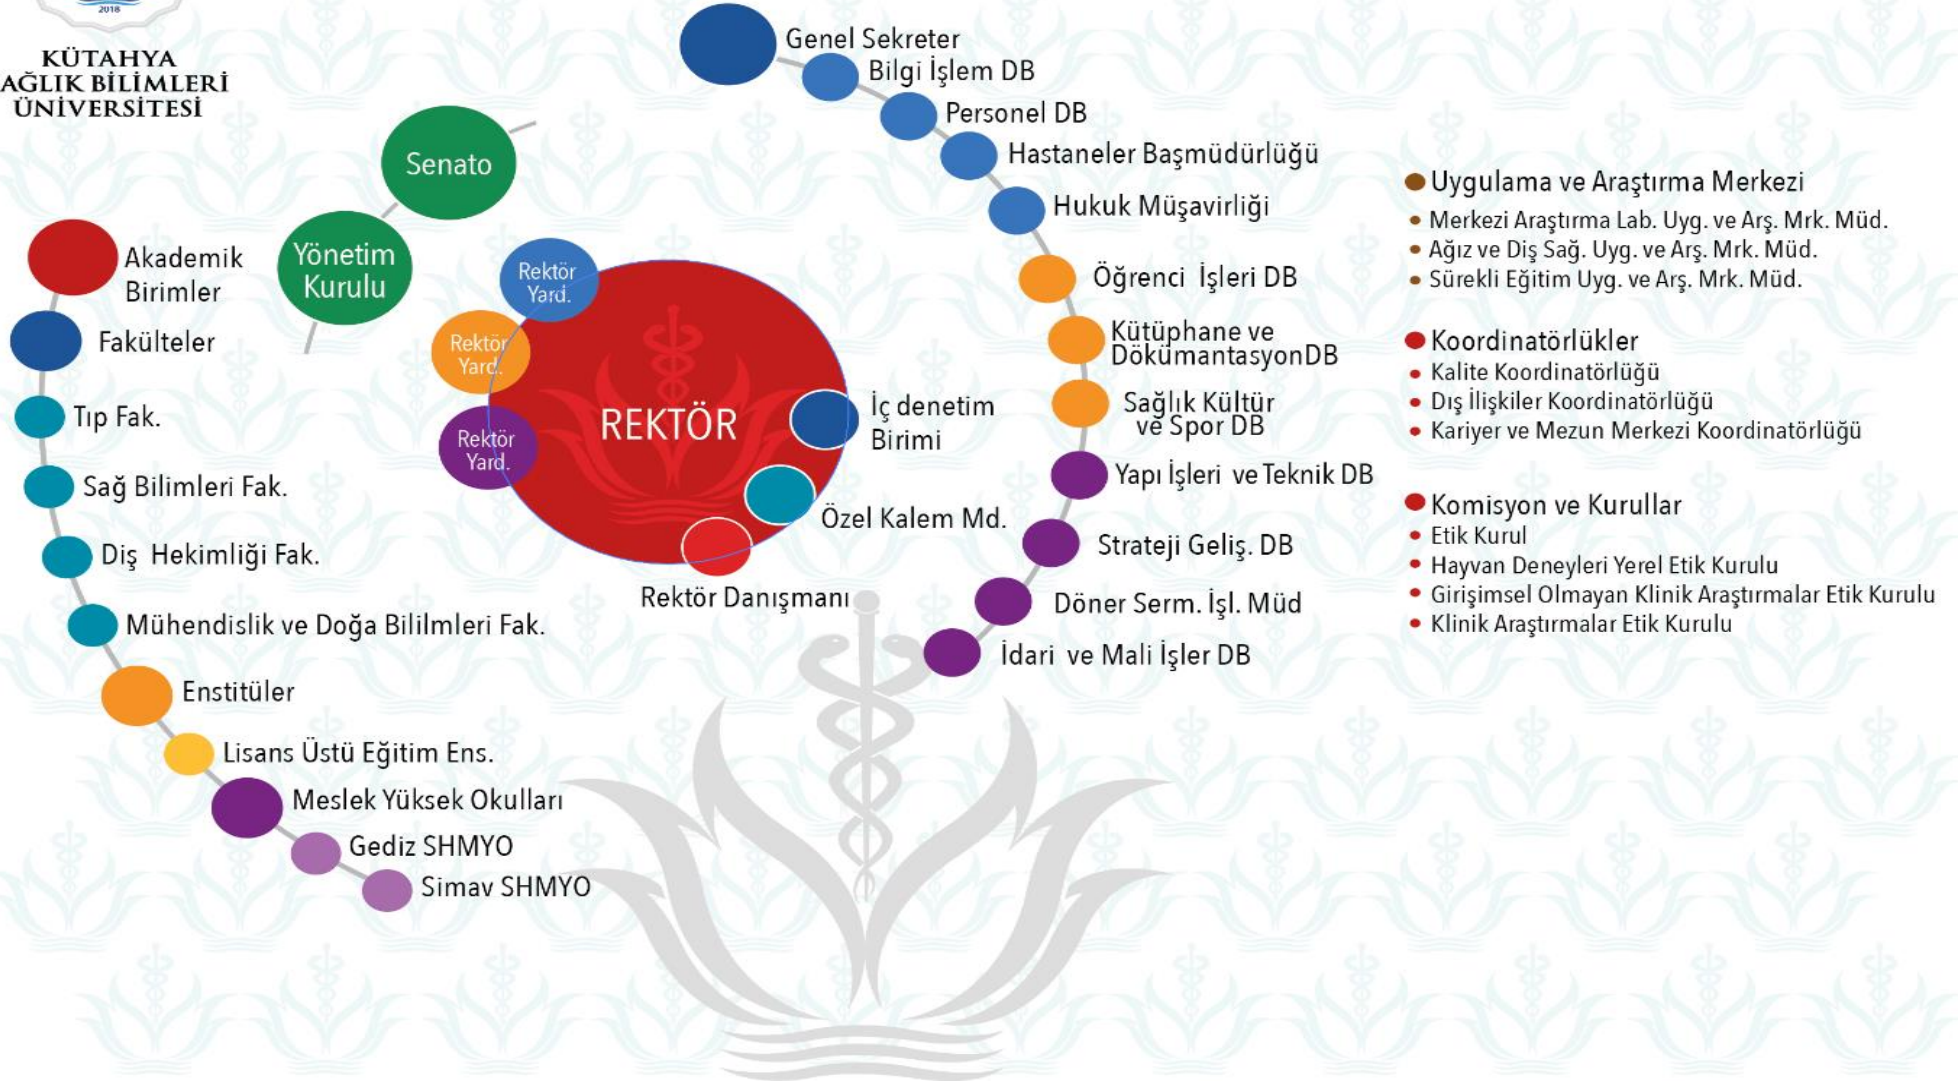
2018

KÜTAHYA
AĞLIK BİLİMLERİ
ÜNİVERSİTESİ

Senato

Yönetim Kurulu

Akademik Birimler

Fakülteler

Tıp Fak.

Sağ Bilimleri Fak.

Diş Hekimliği Fak.

Mühendislik ve Doğa Bililmleri Fak.

Enstitüler

Lisans Üstü Eğitim Ens.

Meslek Yüksek Okulları

Gediz SHMYO

Simav SHMYO

Rektör Yard.

Rektör Yard.

Rektör Yard.

REKTÖR

İç denetim Birimi

Özel Kalem Md.

Rektör Danışmanı

Genel Sekreter

Bilgi İşlem DB

Personel DB

Hastaneler Başmüdürlüğü

Hukuk Müşavirliği

Öğrenci İşleri DB

Kütüphane ve DökümantasyonDB

Sağlık Kültür ve Spor DB

Yapı İşleri ve Teknik DB

Strateji Geliş. DB

Döner Serm. İşl. Müd

İdari ve Mali İşler DB

Uygulama ve Araştırma Merkezi
• Merkezi Araştırma Lab. Uyg. ve Arş. Mrk. Müd.
• Ağız ve Diş Sağ. Uyg. ve Arş. Mrk. Müd.
• Sürekli Eğitim Uyg. ve Arş. Mrk. Müd.

Koordinatörlükler
• Kalite Koordinatörlüğü
• Dış İlişkiler Koordinatörlüğü
• Kariyer ve Mezun Merkezi Koordinatörlüğü

Komisyon ve Kurullar
• Etik Kurul
• Hayvan Deneyleri Yerel Etik Kurulu
• Girişimsel Olmayan Klinik Araştırmalar Etik Kurulu
• Klinik Araştırmalar Etik Kurulu